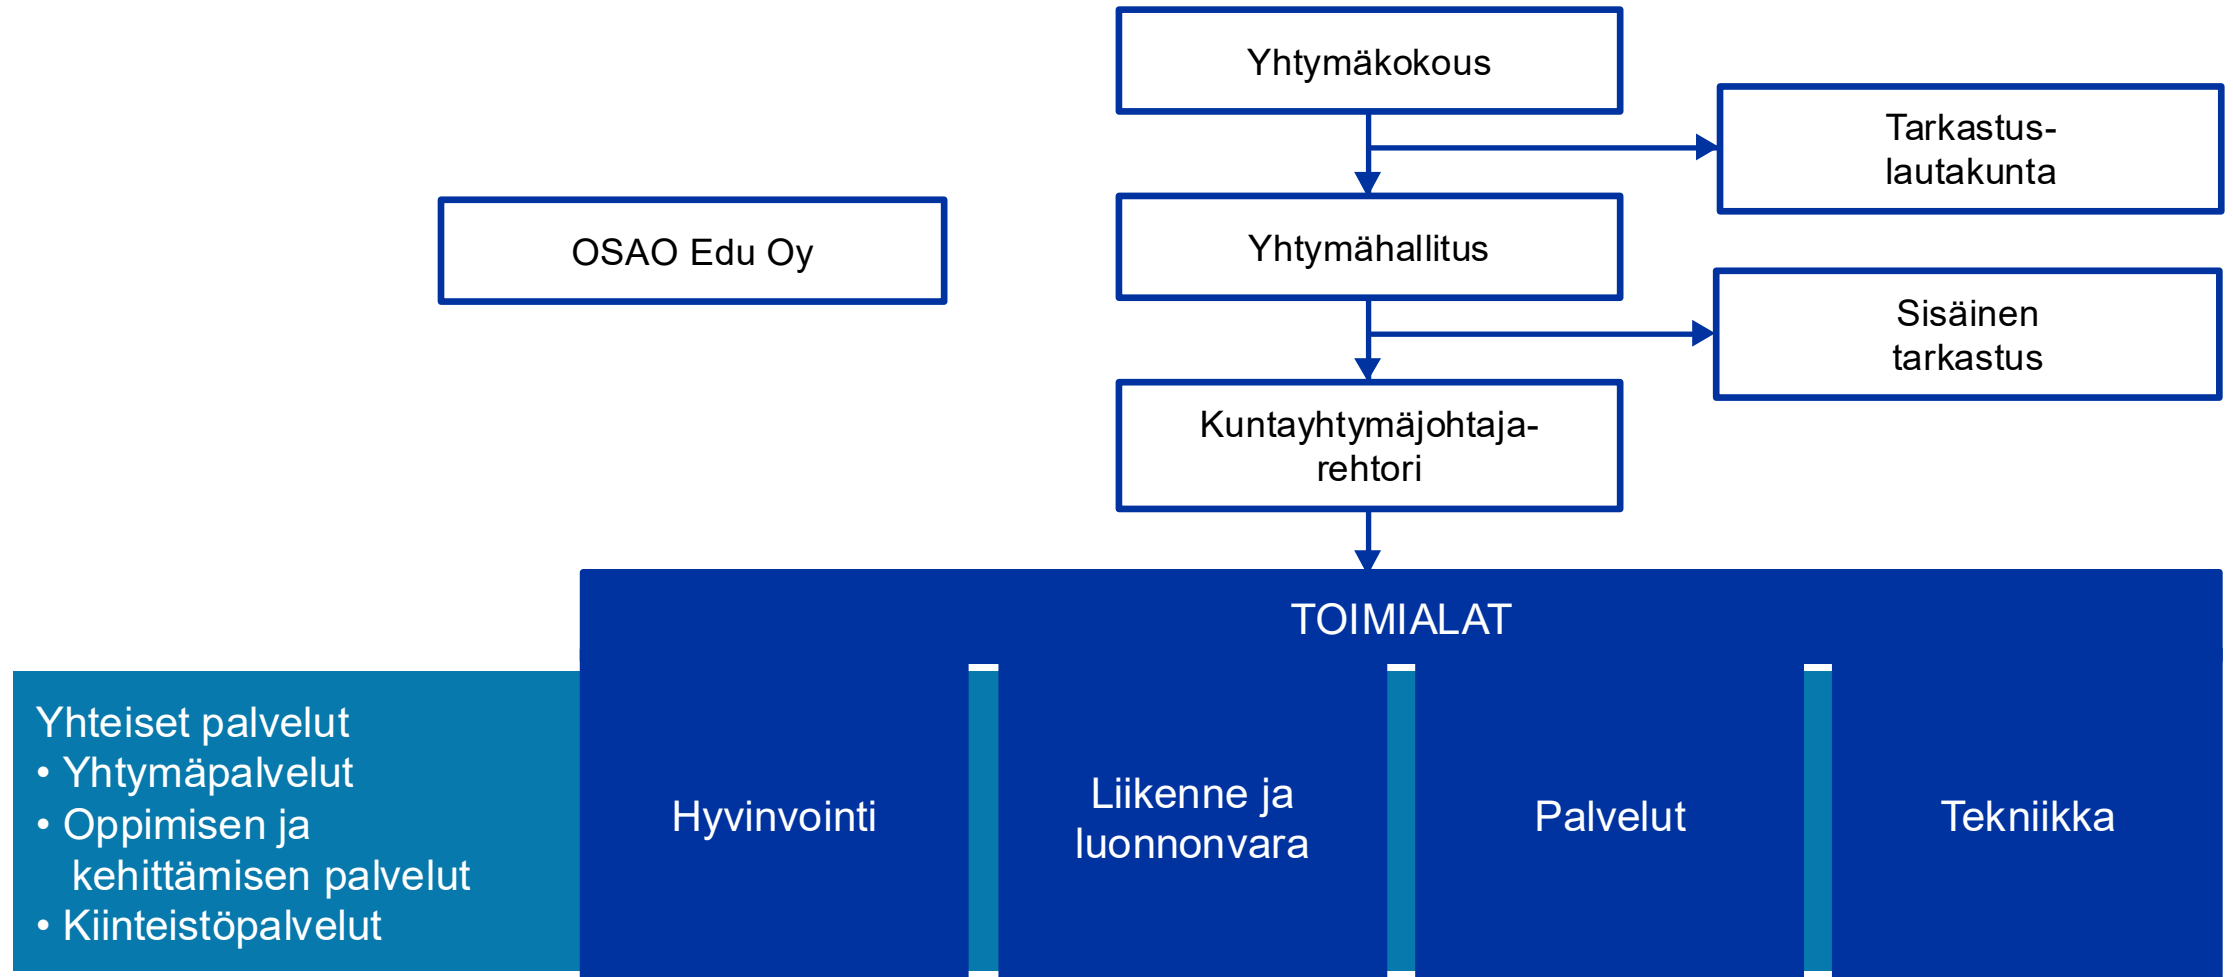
Yhtymäkokous

Tarkastus-lautakunta

OSAO Edu Oy

Yhtymähallitus

Sisäinen tarkastus

Kuntayhtymäjohtaja-rehtori

TOIMIALAT

Yhteiset palvelut
• Yhtymäpalvelut
• Oppimisen ja kehittämisen palvelut
• Kiinteistöpalvelut

Hyvinvointi

Liikenne ja luonnonvara

Palvelut

Tekniikka